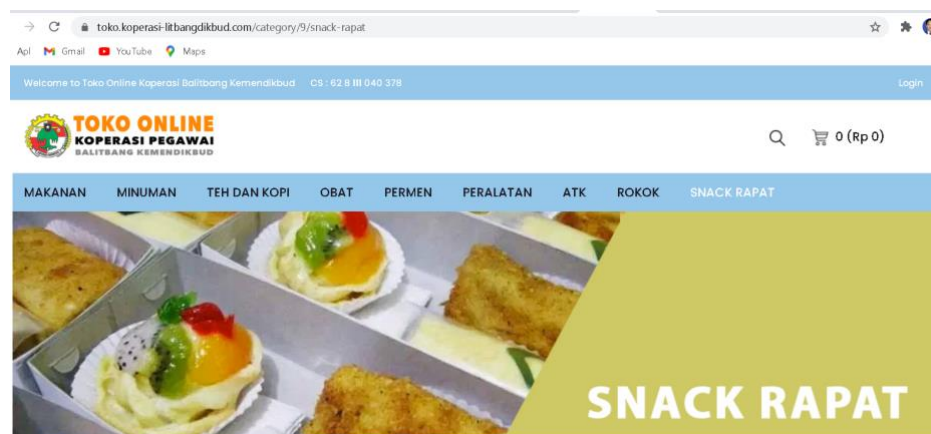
toko.koperasi-litbangdikbud.com/category/9/snack-rapat

Apl Gmail YouTube Maps

Welcome to Toko Online Koperasi Balitbang Kemendikbud CS : 62 8 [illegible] 040 378

Login

TOKO ONLINE
KOPERASI PEGAWAI
BALITBANG KEMENDIKBUD

0 (Rp 0)

MAKANAN MINUMAN TEH DAN KOPI OBAT PERMEN PERALATAN ATK ROKOK SNACK RAPAT

SNACK RAPAT